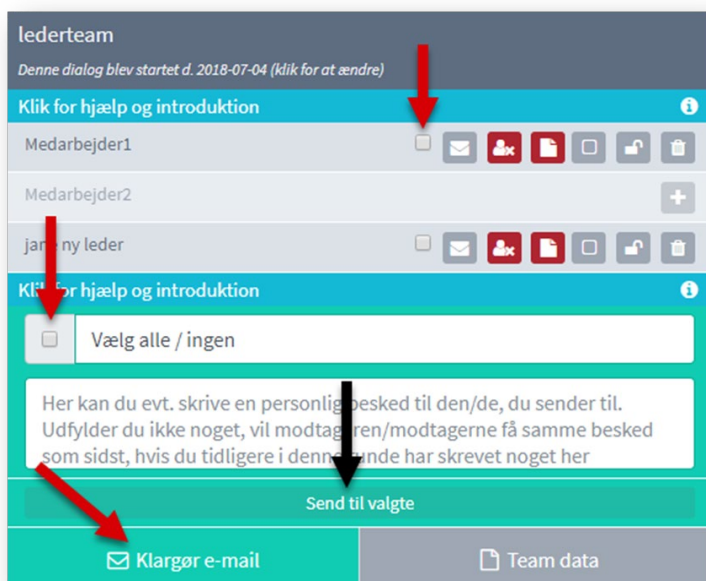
lederteam

Denne dialog blev startet d. 2018-07-04 (klik for at ændre)

Klik for hjælp og introduktion

Medarbejder1

Medarbejder2

ja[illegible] ny leder

Kli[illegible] for hjælp og introduktion

Vælg alle / ingen

Her kan du evt. skrive en personlig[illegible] besked til den/de, du sender til. Udfylder du ikke noget, vil modtag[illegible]ren/modtagerne få samme besked som sidst, hvis du tidligere i denne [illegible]unde har skrevet noget her

Send til valgte

Klargør e-mail

Team data